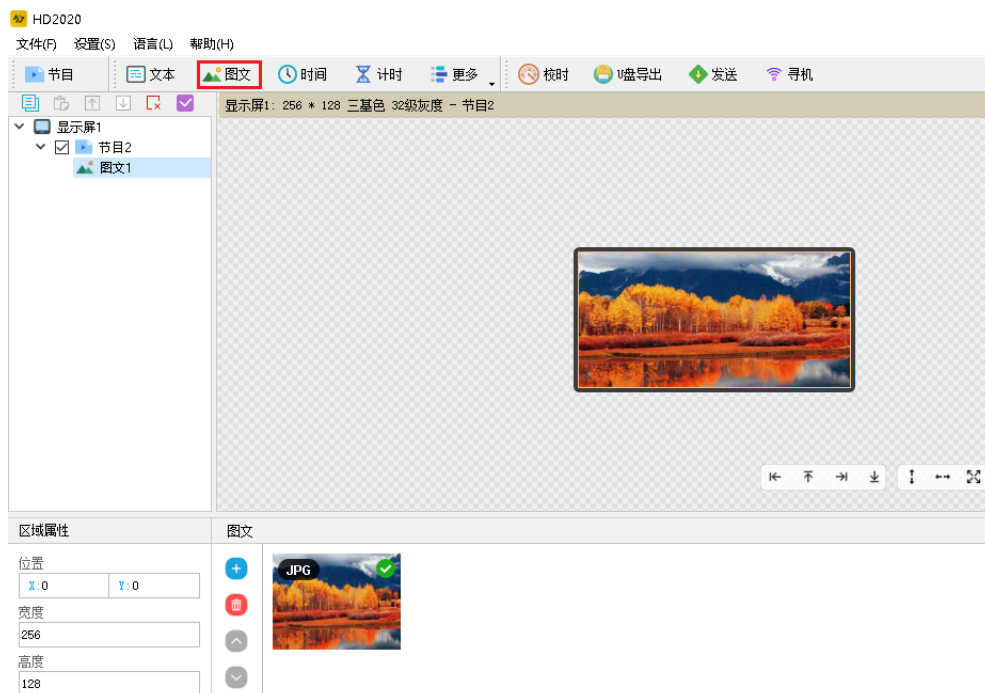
HD2020
文件(F) 设置(S) 语言(L) 帮助(H)
节目 文本 图文 时间 计时 更多 校时 U盘导出 发送 寻机
显示屏1: 256 * 128 三基色 32级灰度 - 节目2
显示屏1
节目2
图文1
区域属性
位置
X:0 Y:0
宽度
256
高度
128
图文
JPG